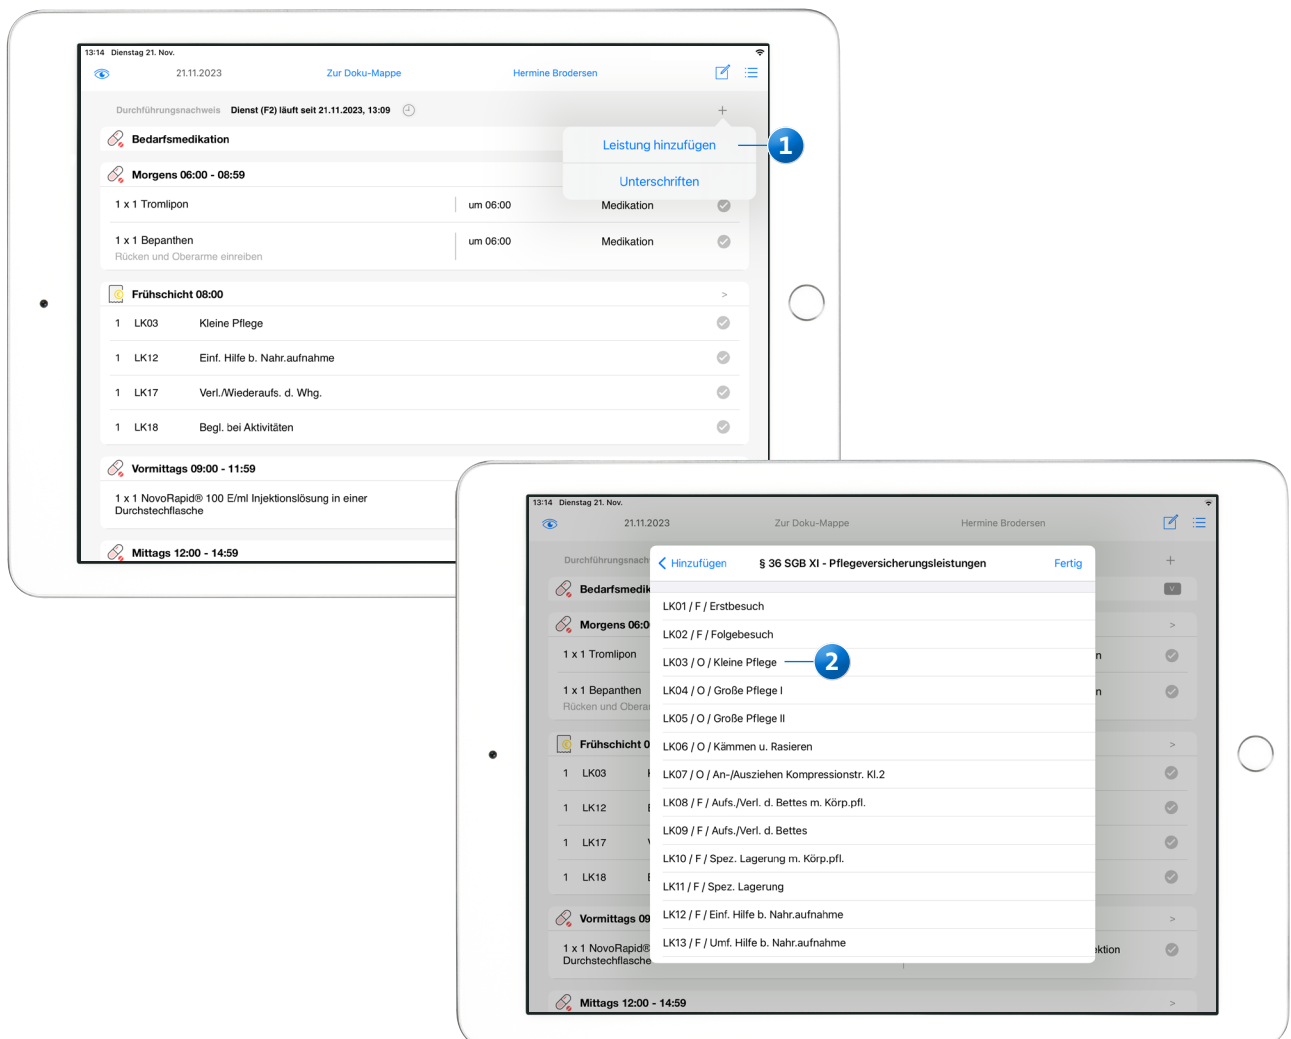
13:14 Dienstag 21. Nov.

21.11.2023 Zur Doku-Mappe Hermine Brodersen

Durchführungsnachweis Dienst (F2) läuft seit 21.11.2023, 13:09

+

Bedarfsmedikation

Leistung hinzufügen

1

Unterschriften

Morgens 06:00 - 08:59

1 x 1 Tromlipon um 06:00 Medikation

1 x 1 Bepanthen um 06:00 Medikation
Rücken und Oberarme einreiben

Frühschicht 08:00 >

1 LK03 Kleine Pflege

1 LK12 Einf. Hilfe b. Nahr.aufnahme

1 LK17 Verl./Wiederaufs. d. Whg.

1 LK18 Begl. bei Aktivitäten

Vormittags 09:00 - 11:59

1 x 1 NovoRapid® 100 E/ml Injektionslösung in einer Durchstechflasche

Mittags 12:00 - 14:59

13:14 Dienstag 21. Nov.

21.11.2023 Zur Doku-Mappe Hermine Brodersen

Durchführungsnach

+

Bedarfsmedik

Morgens 06:0

1 x 1 Tromlipon

1 x 1 Bepanthen
Rücken und Obera

Frühschicht 0

1 LK03

1 LK12

1 LK17

1 LK18

Vormittags 09

1 x 1 NovoRapid®
Durchstechflasche

Mittags 12:00 - 14:59

< Hinzufügen § 36 SGB XI - Pflegeversicherungsleistungen Fertig

LK01 / F / Erstbesuch

LK02 / F / Folgebesuch

LK03 / O / Kleine Pflege

2

LK04 / O / Große Pflege I

LK05 / O / Große Pflege II

LK06 / O / Kämmen u. Rasieren

LK07 / O / An-/Ausziehen Kompressionstr. Kl.2

LK08 / F / Aufs./Verl. d. Bettes m. Körp.pfl.

LK09 / F / Aufs./Verl. d. Bettes

LK10 / F / Spez. Lagerung m. Körp.pfl.

LK11 / F / Spez. Lagerung

LK12 / F / Einf. Hilfe b. Nahr.aufnahme

LK13 / F / Umf. Hilfe b. Nahr.aufnahme

n

n

ktion